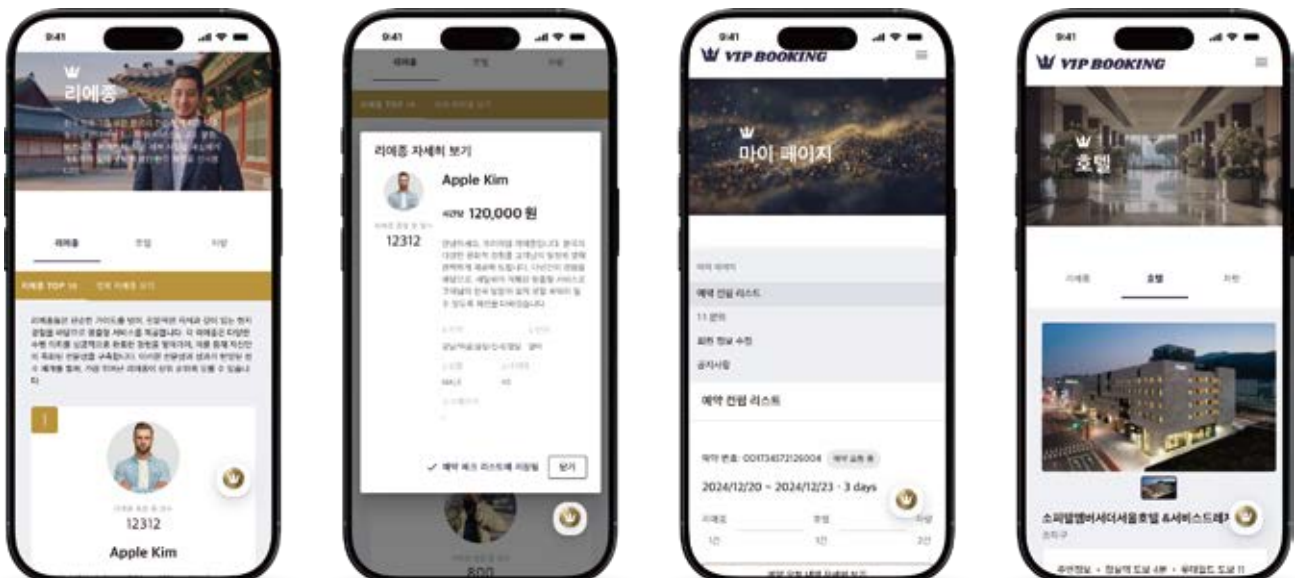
9:41

리에종

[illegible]

리에종 호텔 차량

리에종 TOP 10 전체 리에종 보기

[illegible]

1

12312

Apple Kim

9:41

리에종 호텔 차량

리에종 자세히 보기

Apple Kim

시간당 120,000 원

12312

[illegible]

MALE

예약 패스 리스트에 저장됨 닫기

800

9:41

VIP BOOKING

마이 페이지

마이 페이지

예약 진행 리스트

1:1 문의

회원 정보 수정

공지사항

예약 진행 리스트

예약 번호: 0017345721260004

2024/12/20 ~ 2024/12/23 · 3 days

리에종 호텔 차량

1인 1인 2인

9:41

VIP BOOKING

호텔

리에종 호텔 차량

소피텔앰배서더서울호텔 &서비스드레지

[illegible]